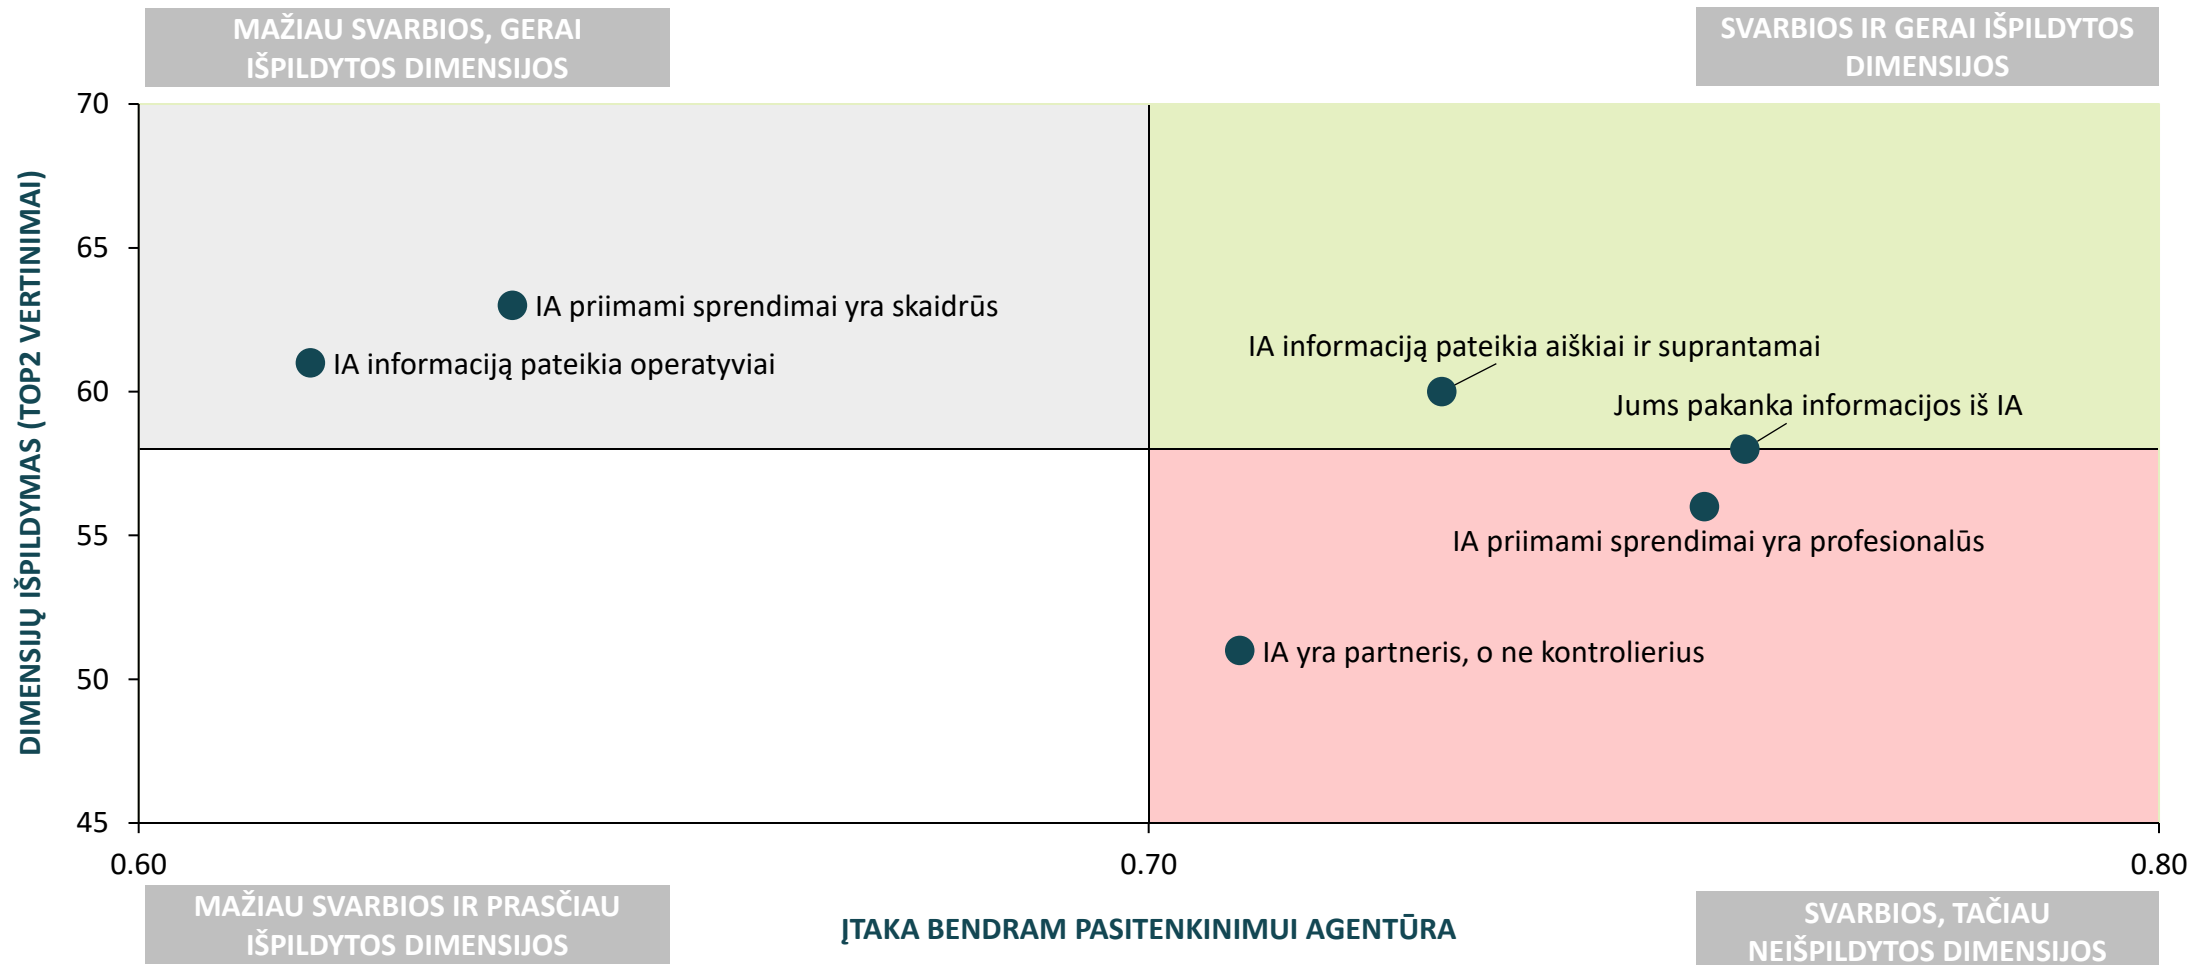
MAŽIAU SVARBIOS, GERAI IŠPILDYTOS DIMENSIJOS

SVARBIOS IR GERAI IŠPILDYTOS DIMENSIJOS

DIMENSIJŲ IŠPILDYMAS (TOP2 VERTINIMAI)

70
65
60
55
50
45

IA priimami sprendimai yra skaidrūs

IA informaciją pateikia operatyviai

IA informaciją pateikia aiškiai ir suprantamai

Jums pakanka informacijos iš IA

IA priimami sprendimai yra profesionalūs

IA yra partneris, o ne kontrolierius

0.60
0.70
0.80

MAŽIAU SVARBIOS IR PRASČIAU IŠPILDYTOS DIMENSIJOS

ĮTAKA BENDRAM PASITENKINIMUI AGENTŪRA

SVARBIOS, TAČIAU NEIŠPILDYTOS DIMENSIJOS